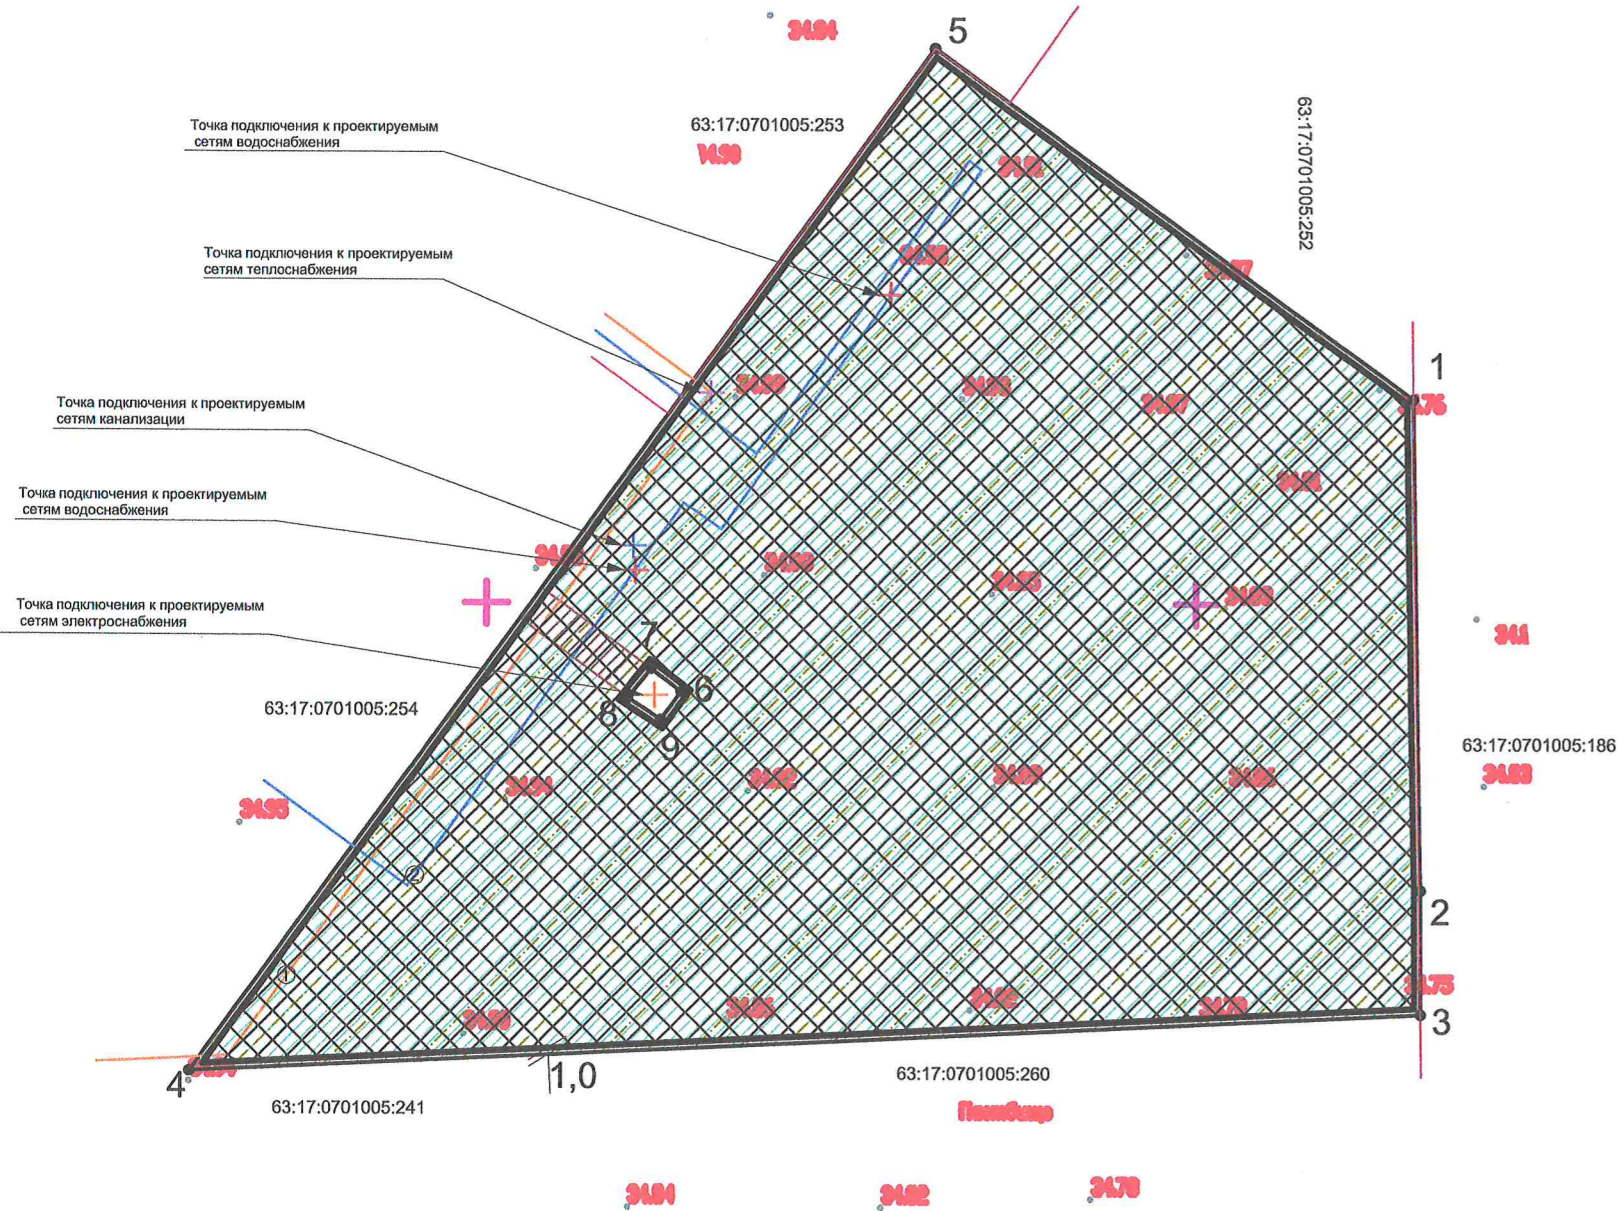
5

63:17:0701005:253

Точка подключения к проектируемым сетям водоснабжения

63:17:0701005:252

Точка подключения к проектируемым сетям теплоснабжения

1

Точка подключения к проектируемым сетям канализации

Точка подключения к проектируемым сетям водоснабжения

Точка подключения к проектируемым сетям электроснабжения

7

6

8

9

63:17:0701005:254

63:17:0701005:186

2

3

4

1,0

63:17:0701005:260

63:17:0701005:241

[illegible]